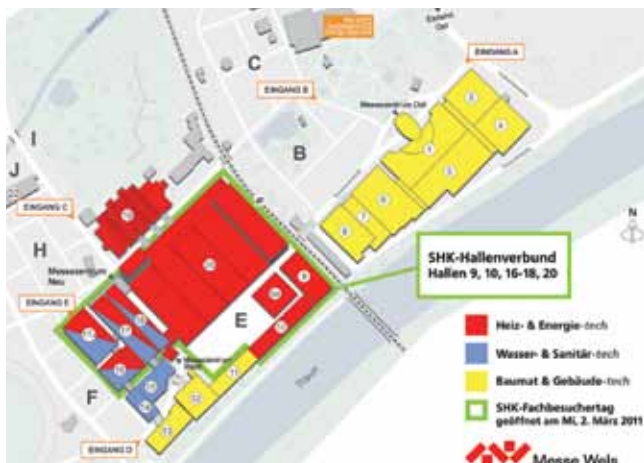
EINGANG A

C

EINGANG B

Messezentrum Ost

B

I

J

EINGANG C

H

Messezentrum Neu

EINGANG E

E

F

EINGANG D

Traun

N

SHK-Hallenverbund
Hallen 9, 10, 16-18, 20

Heiz- & Energie-tech

Wasser- & Sanitär-tech

Baumat & Gebäude-tech

SHK-Fachbesuchertag geöffnet am Mi, 2. März 2011

Messe Wels